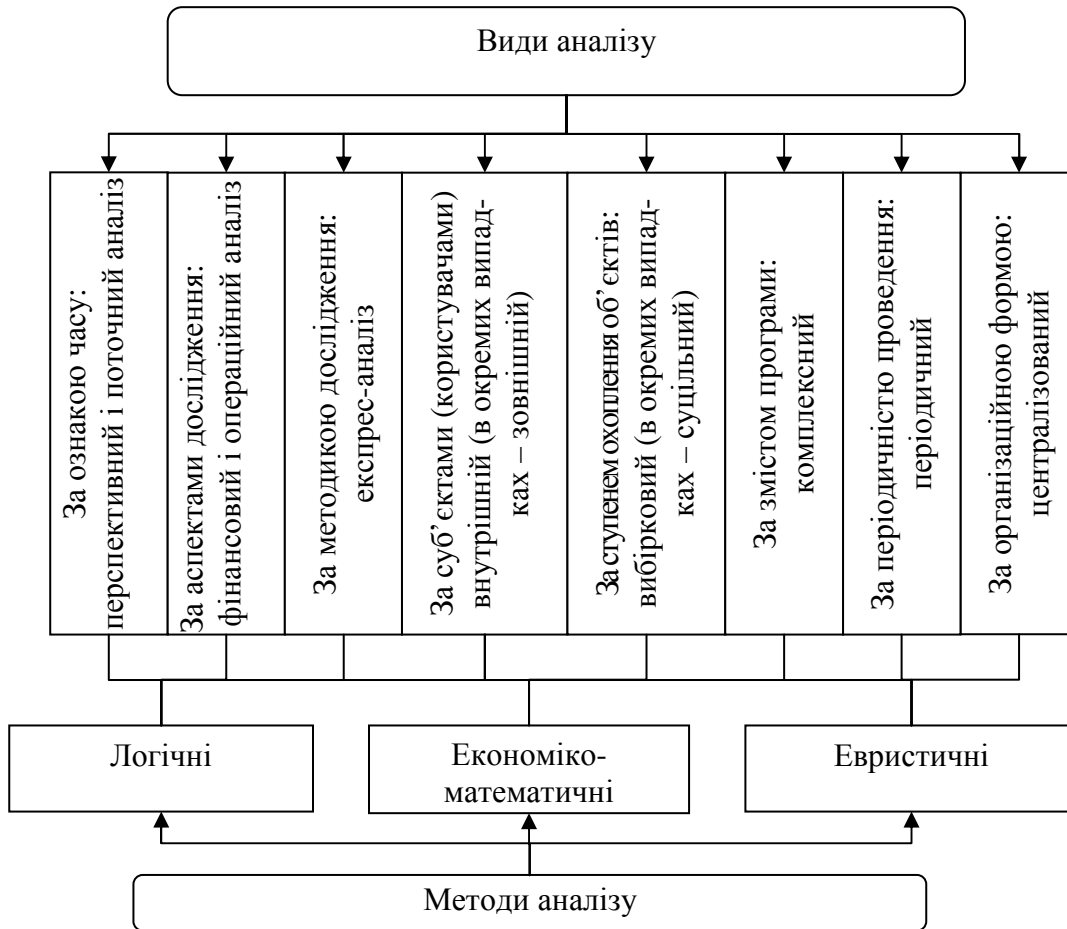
Види аналізу

За ознакою часу: перспективний і поточний аналіз

За аспектами дослідження: фінансовий і операційний аналіз

За методикою дослідження: експрес-аналіз

За суб'єктами (користувачами) внутрішній (в окремих випадках – зовнішній)

За ступенем охоплення об'єктів: вибірковий (в окремих випадках – суцільний)

За змістом програми: комплексний

За періодичністю проведення: періодичний

За організаційною формою: централізований

Логічні

Економіко-математичні

Евристичні

Методи аналізу